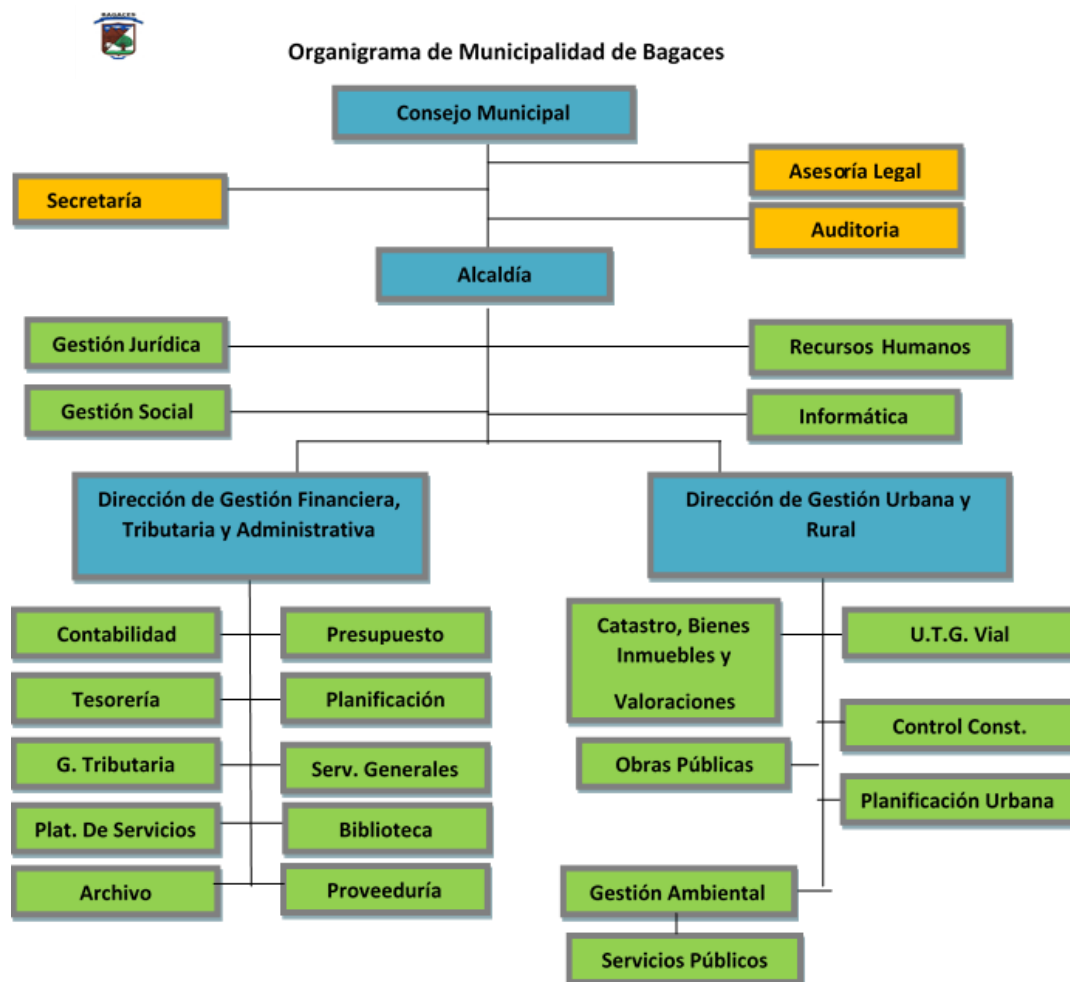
BAGACES

Organigrama de Municipalidad de Bagaces

Consejo Municipal

Secretaría

Asesoría Legal

Auditoria

Alcaldía

Gestión Jurídica

Recursos Humanos

Gestión Social

Informática

Dirección de Gestión Financiera, Tributaria y Administrativa

Dirección de Gestión Urbana y Rural

Contabilidad

Presupuesto

Tesorería

Planificación

G. Tributaria

Serv. Generales

Plat. De Servicios

Biblioteca

Archivo

Proveeduría

Catastro, Bienes Inmuebles y Valoraciones

U.T.G. Vial

Control Const.

Obras Públicas

Planificación Urbana

Gestión Ambiental

Servicios Públicos